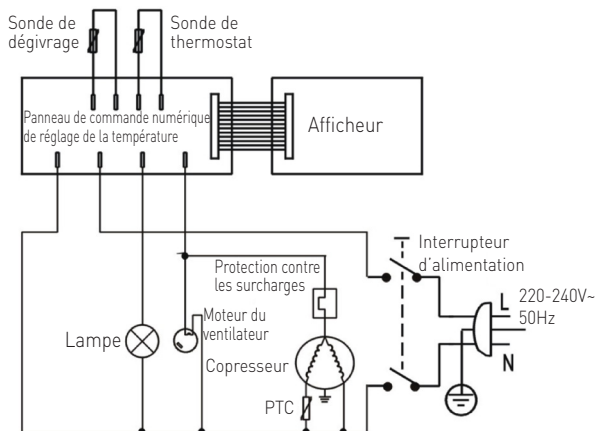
Sonde de dégivrage

Sonde de thermostat

Panneau de commande numérique de réglage de la température

Afficheur

Interrupteur d'alimentation

Protection contre les surcharges

L

220-240V~ 50Hz

N

Moteur du ventilateur

Lampe

Copresseur

PTC